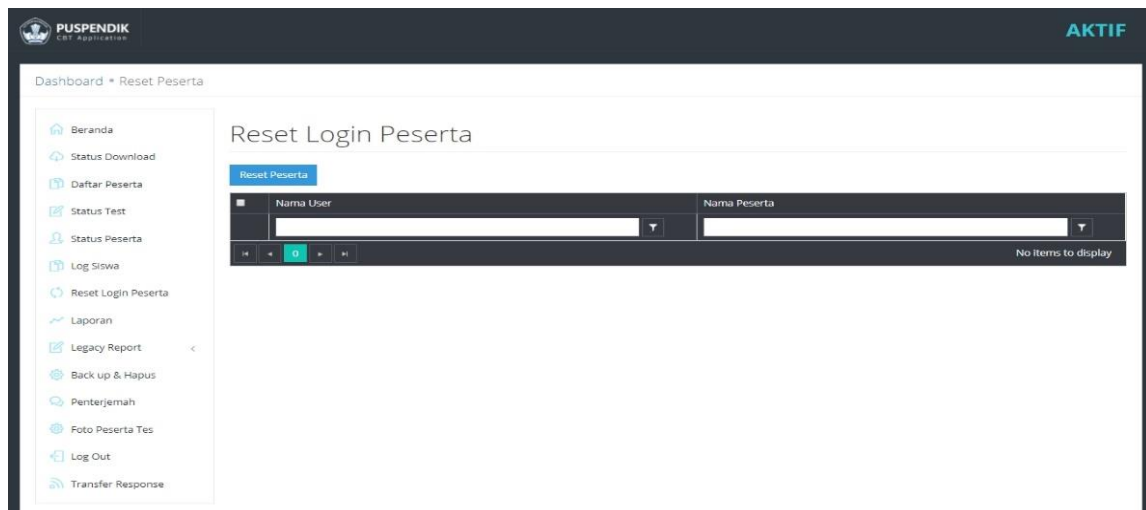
PUSPENDIK
CBT Application

AKTIF

Dashboard • Reset Peserta

Beranda
Status Download
Daftar Peserta
Status Test
Status Peserta
Log Siswa
Reset Login Peserta
Laporan
Legacy Report
Back up & Hapus
Penterjemah
Foto Peserta Tes
Log Out
Transfer Response

Reset Login Peserta

Reset Peserta

| | Nama User | Nama Peserta |
|---|---|---|
| | | |

0

No items to display